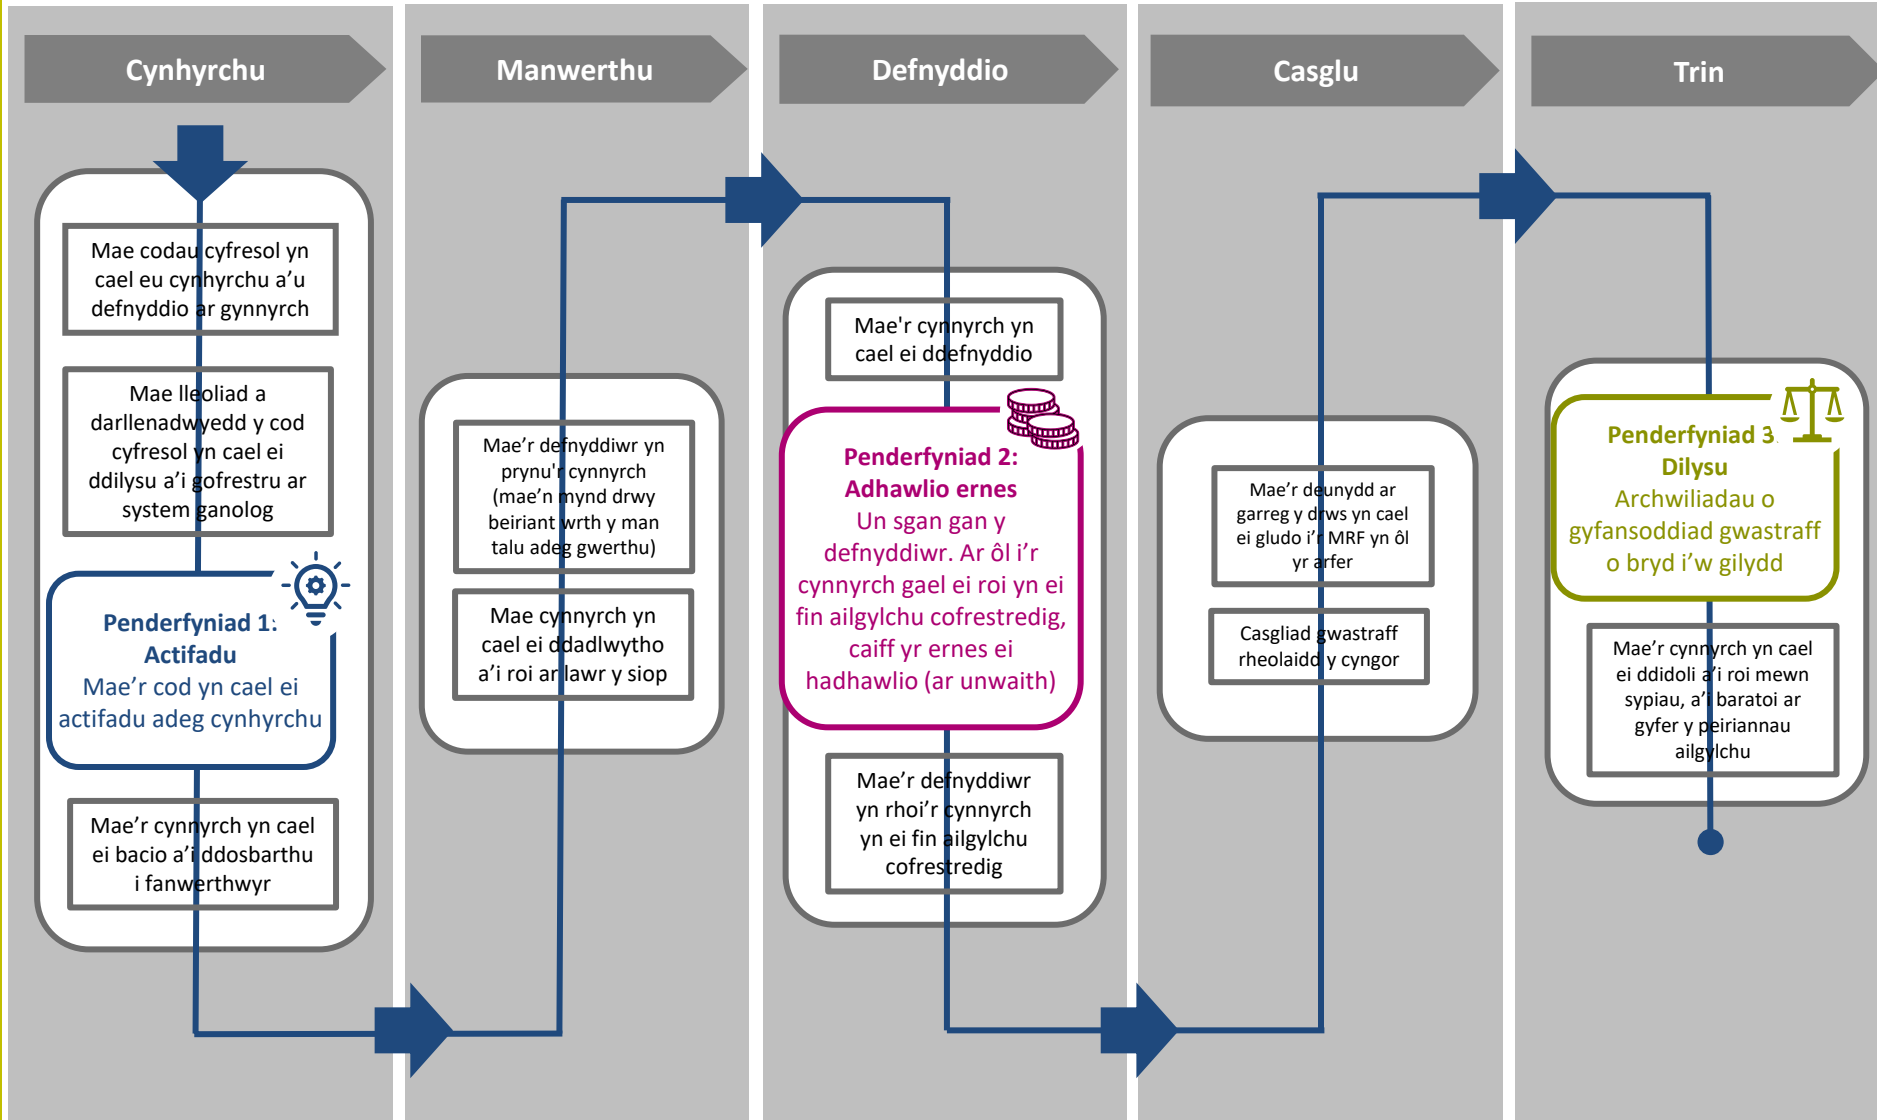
Cynhyrchu

Mae codau cyfresol yn cael eu cynhyrchu a'u defnyddio ar gynnyrch

Mae lleoliad a darllenadwyedd y cod cyfresol yn cael ei ddilysu a'i gofrestru ar system ganolog

Penderfyniad 1: Actifadu
Mae'r cod yn cael ei actifadu adeg cynhyrchu

Mae'r cynnyrch yn cael ei bacio a'i ddosbarthu i fanwerthwyr

Manwerthu

Mae'r defnyddiwr yn prynu'r cynnyrch (mae'n mynd drwy beiriant wrth y man talu adeg gwerthu)

Mae cynnyrch yn cael ei ddadlwytho a'i roi ar lawr y siop

Defnyddio

Mae'r cynnyrch yn cael ei ddefnyddio

Penderfyniad 2: Adhawlio ernes
Un sgan gan y defnyddiwr. Ar ôl i'r cynnyrch gael ei roi yn ei fin ailgylchu cofrestredig, caiff yr ernes ei hadhawlio (ar unwaith)

Mae'r defnyddiwr yn rhoi'r cynnyrch yn ei fin ailgylchu cofrestredig

Casglu

Mae'r deunydd ar garreg y drws yn cael ei gludo i'r MRF yn ôl yr arfer

Casgliad gwastraff rheolaidd y cyngor

Trin

Penderfyniad 3: Dilysu
Archwiliadau o gyfansoddiad gwastraff o bryd i'w gilydd

Mae'r cynnyrch yn cael ei ddidoli a'i roi mewn sypiau, a'i baratoi ar gyfer y peiriannau ailgylchu